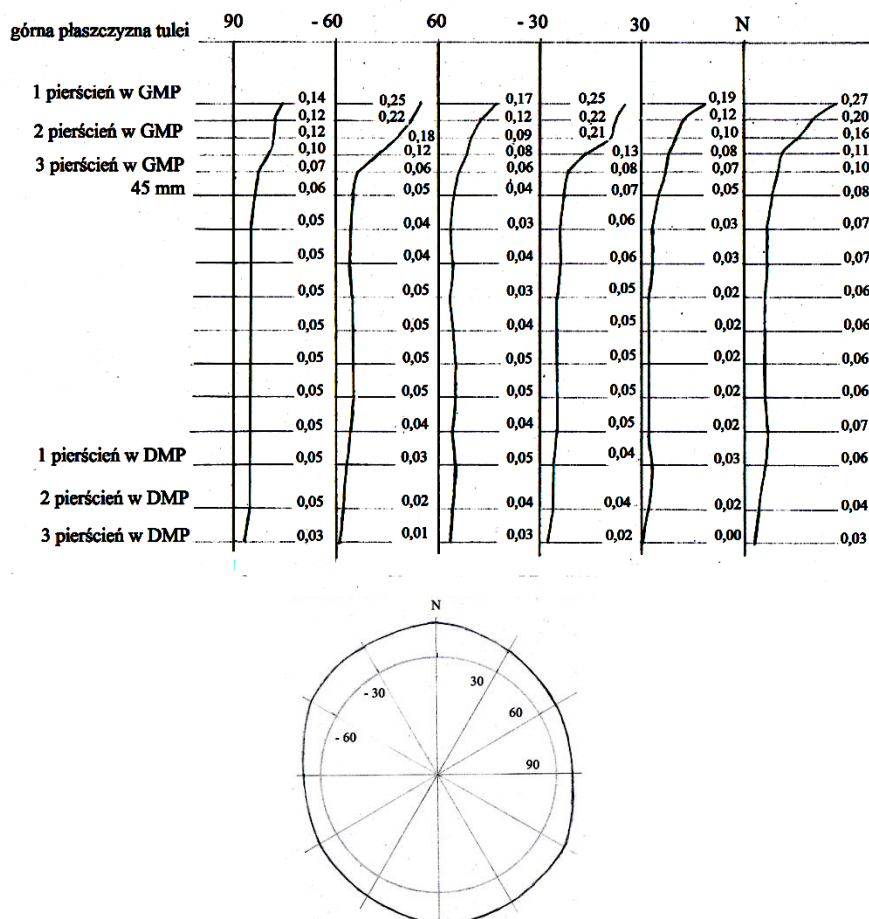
górna płaszczyzna tulei | 90 | - 60 | 60 | - 30 | 30 | N

| | 90 | - 60 | 60 | - 30 | 30 | N |
|---|---|---|---|---|---|---|
| 1 pierścień w GMP | 0,14 | 0,25 | 0,17 | 0,25 | 0,19 | 0,27 |
| | 0,12 | 0,22 | 0,12 | 0,22 | 0,12 | 0,20 |
| 2 pierścień w GMP | 0,12 | 0,18 | 0,09 | 0,21 | 0,10 | 0,16 |
| | 0,10 | 0,12 | 0,08 | 0,13 | 0,08 | 0,11 |
| 3 pierścień w GMP | 0,07 | 0,06 | 0,06 | 0,08 | 0,07 | 0,10 |
| 45 mm | 0,06 | 0,05 | 0,04 | 0,07 | 0,05 | 0,08 |
| | 0,05 | 0,04 | 0,03 | 0,06 | 0,03 | 0,07 |
| | 0,05 | 0,04 | 0,04 | 0,06 | 0,03 | 0,07 |
| | 0,05 | 0,05 | 0,03 | 0,05 | 0,02 | 0,06 |
| | 0,05 | 0,05 | 0,04 | 0,05 | 0,02 | 0,06 |
| | 0,05 | 0,05 | 0,05 | 0,05 | 0,02 | 0,06 |
| | 0,05 | 0,05 | 0,05 | 0,05 | 0,02 | 0,06 |
| | 0,05 | 0,04 | 0,04 | 0,05 | 0,02 | 0,07 |
| 1 pierścień w DMP | 0,05 | 0,03 | 0,05 | 0,04 | 0,03 | 0,06 |
| 2 pierścień w DMP | 0,05 | 0,02 | 0,04 | 0,04 | 0,02 | 0,04 |
| 3 pierścień w DMP | 0,03 | 0,01 | 0,03 | 0,02 | 0,00 | 0,03 |

N
- 30
30
60
- 60
90